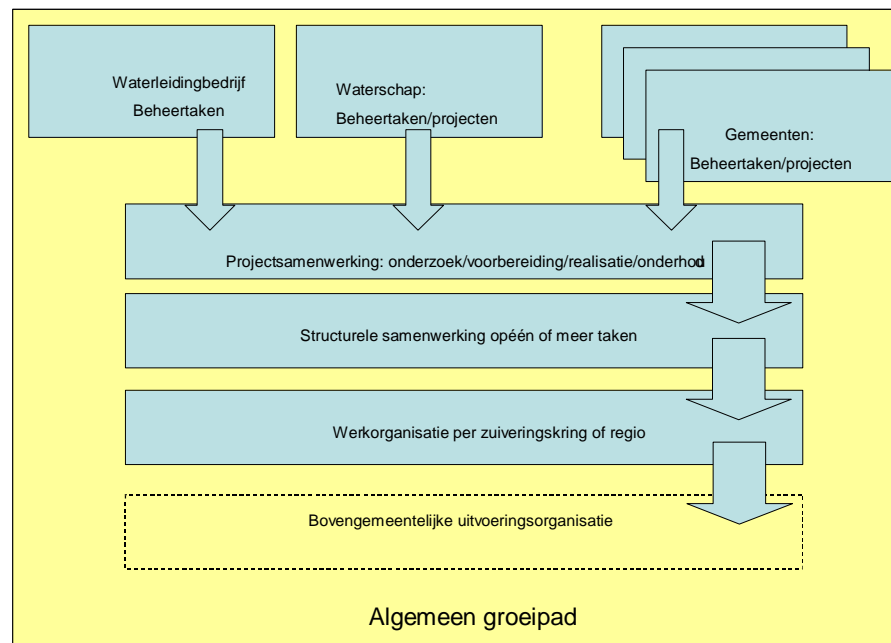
Waterleidingbedrijf
Beheertaken

Waterschap:
Beheertaken/projecten

Gemeenten:
Beheertaken/projecten

Projectsamenwerking: onderzoek/voorbereiding/realisatie/onderhod

Structurele samenwerking opéén of meer taken

Werkorganisatie per zuiveringskring of regio

Bovengemeentelijke uitvoeringsorganisatie

Algemeen groeipad